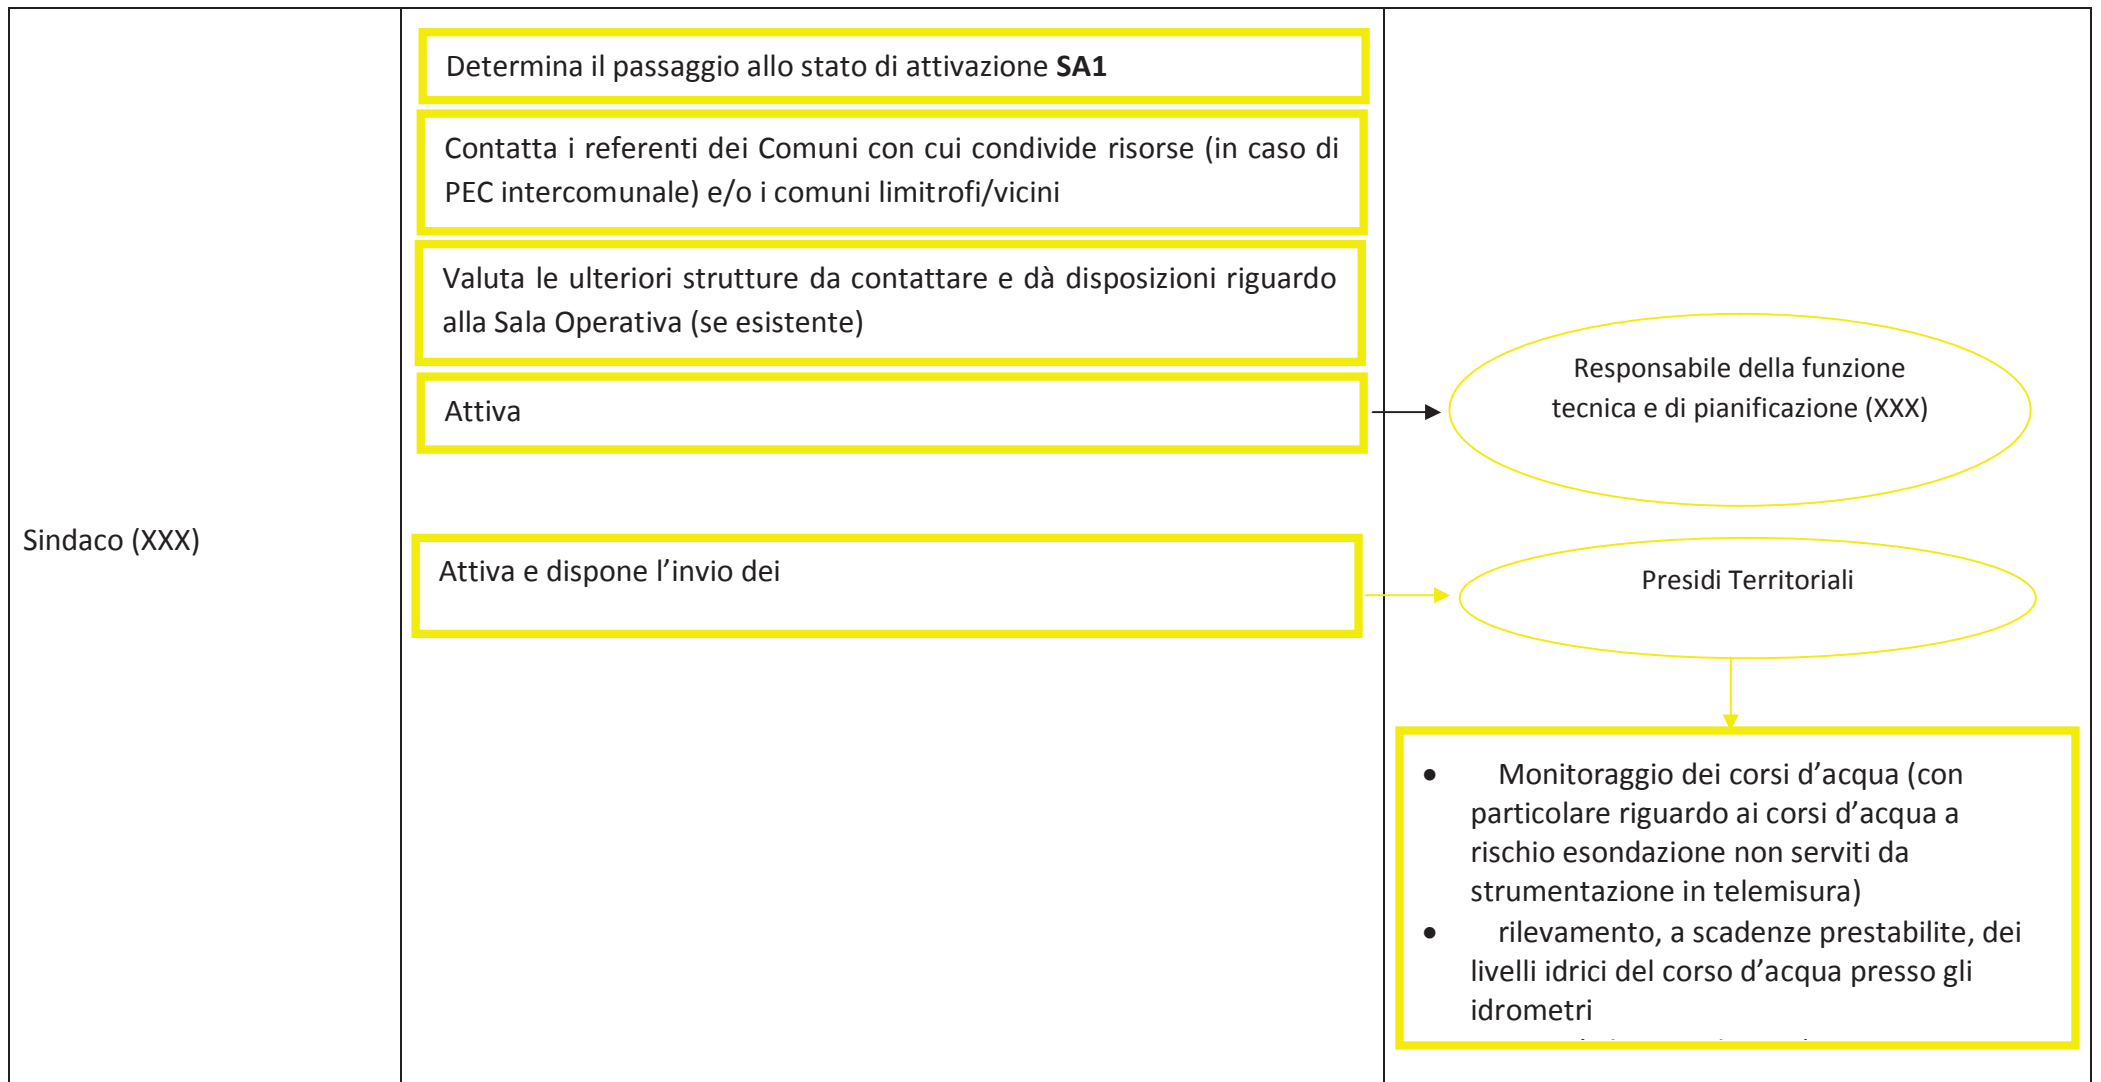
Sindaco (XXX)

Determina il passaggio allo stato di attivazione **SA1**

Contatta i referenti dei Comuni con cui condivide risorse (in caso di PEC intercomunale) e/o i comuni limitrofi/vicini

Valuta le ulteriori strutture da contattare e dà disposizioni riguardo alla Sala Operativa (se esistente)

Attiva

Responsabile della funzione tecnica e di pianificazione (XXX)

Attiva e dispone l'invio dei

Presidi Territoriali

• Monitoraggio dei corsi d'acqua (con particolare riguardo ai corsi d'acqua a rischio esondazione non serviti da strumentazione in telemisura)
• rilevamento, a scadenze prestabilite, dei livelli idrici del corso d'acqua presso gli idrometri
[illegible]